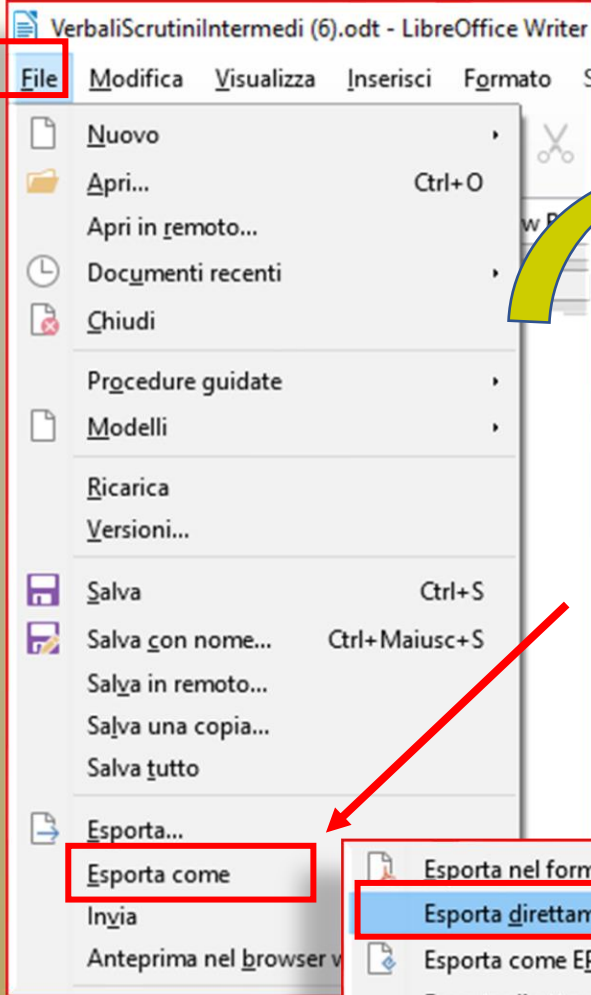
VerbaliScrutiniIntermedi (6).odt - LibreOffice Writer

File Modifica Visualizza Inserisci Formato

Nuovo
Apri... Ctrl+O
Apri in remoto...
Documenti recenti
Chiudi
Procedure guidate
Modelli
Ricarica
Versioni...
Salva Ctrl+S
Salva con nome... Ctrl+Maiusc+S
Salva in remoto...
Salva una copia...
Salva tutto
Esporta...
Esporta come
Invia
Anteprima nel browser w

Esporta nel form
Esporta direttam
Esporta come EP